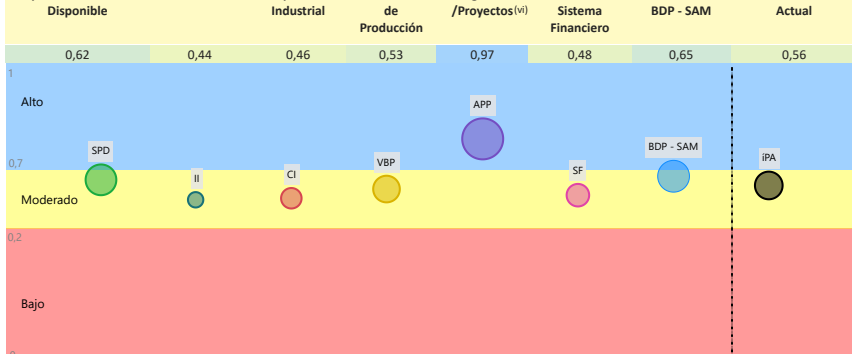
| Disponible | | Industrial | de Producción | /Proyectos(vi) | Sistema Financiero | BDP - SAM | Actual |
|---|---|---|---|---|---|---|---|
| 0,62 | 0,44 | 0,46 | 0,53 | 0,97 | 0,48 | 0,65 | 0,56 |

1

Alto

APP

0,7

SPD

BDP - SAM

VBP

CI

SF

iPA

II

Moderado

0,2

Bajo